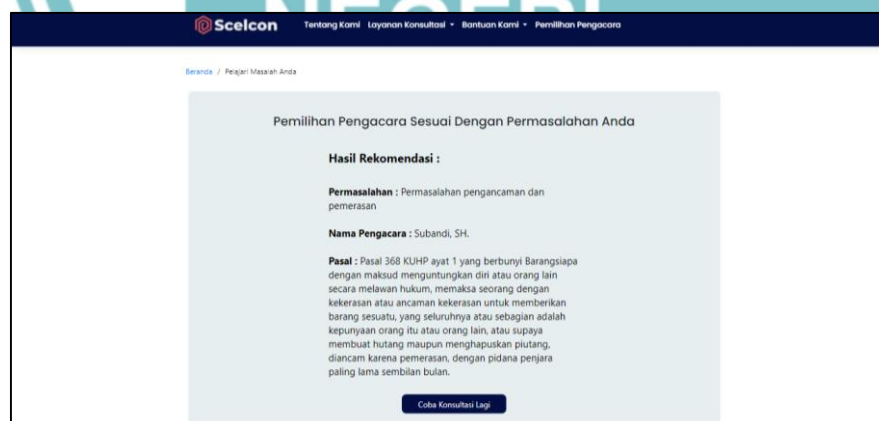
Scelcon Tentang Kami Layanan Konsultasi ▾ Bantuan Kami ▾ Pemilihan Pengacara

Beranda / Pelajari Masalah Anda

Pemilihan Pengacara Sesuai Dengan Permasalahan Anda

Hasil Rekomendasi :

Permasalahan : Permasalahan pengancaman dan pemerasan

Nama Pengacara : Subandi, SH.

Pasal : Pasal 368 KUHP ayat 1 yang berbunyi Barangsiapa dengan maksud menguntungkan diri atau orang lain secara melawan hukum, memaksa seorang dengan kekerasan atau ancaman kekerasan untuk memberikan barang sesuatu, yang seluruhnya atau sebagian adalah kepunyaan orang itu atau orang lain, atau supaya membuat hutang maupun menghapuskan piutang, diancam karena pemerasan, dengan pidana penjara paling lama sembilan bulan.

Coba Konsultasi Lagi